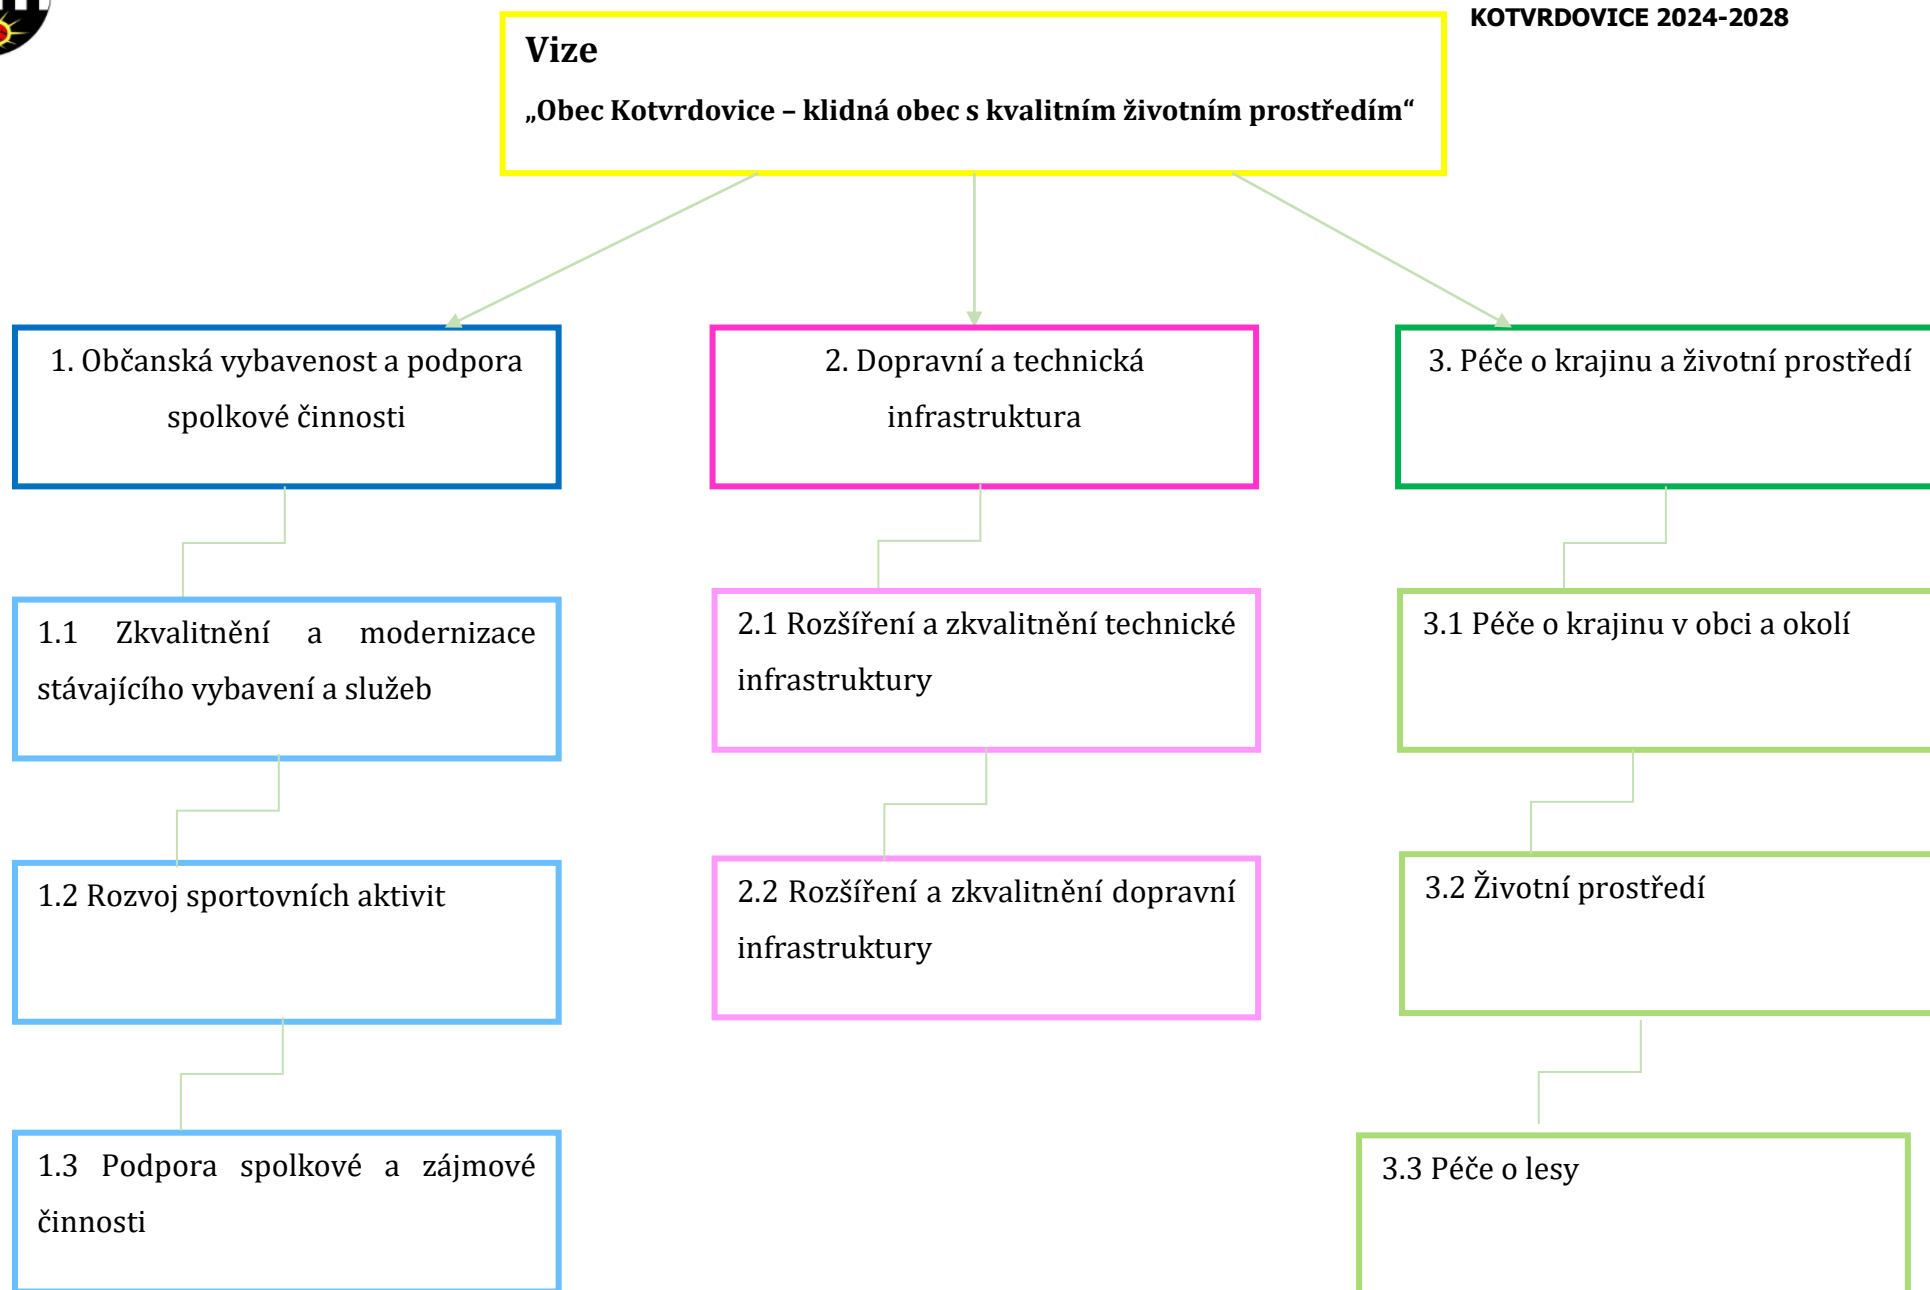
KOTVRDOVICE 2024-2028

Vize

„Obec Kotvrdovice – klidná obec s kvalitním životním prostředím“

1. Občanská vybavenost a podpora spolkové činnosti

2. Dopravní a technická infrastruktura

3. Péče o krajinu a životní prostředí

1.1 Zkvalitnění a modernizace stávajícího vybavení a služeb

2.1 Rozšíření a zkvalitnění technické infrastruktury

3.1 Péče o krajinu v obci a okolí

1.2 Rozvoj sportovních aktivit

2.2 Rozšíření a zkvalitnění dopravní infrastruktury

3.2 Životní prostředí

1.3 Podpora spolkové a zájmové činnosti

3.3 Péče o lesy